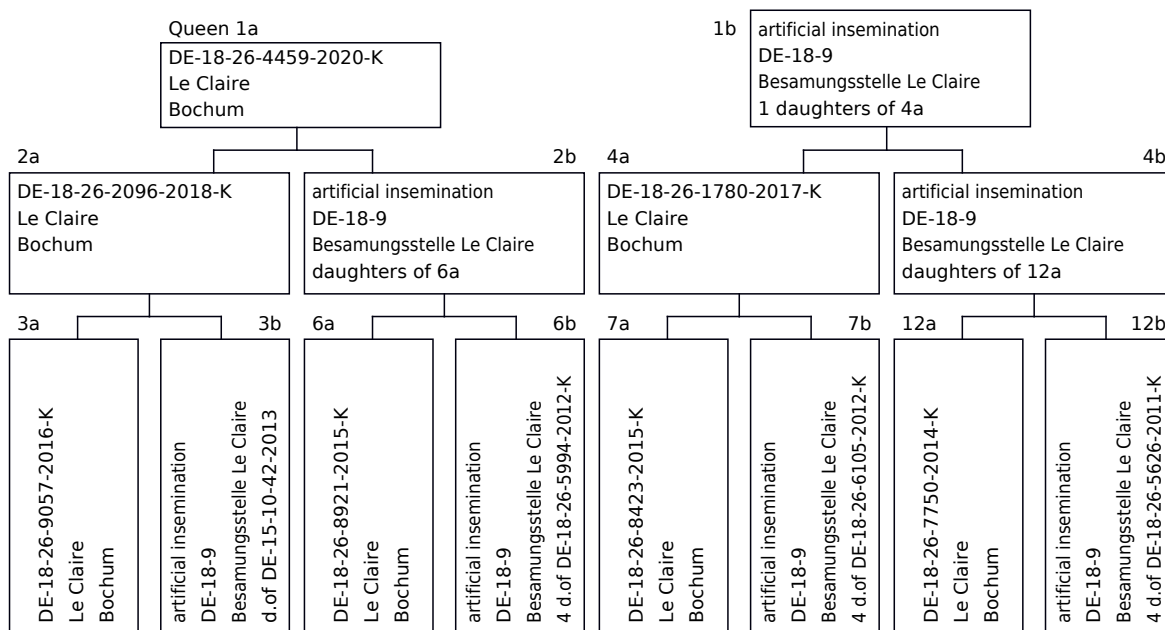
Queen 1a
DE-18-26-4459-2020-K
Le Claire
Bochum

1b
artificial insemination
DE-18-9
Besamungsstelle Le Claire
1 daughters of 4a

2a
DE-18-26-2096-2018-K
Le Claire
Bochum

2b
artificial insemination
DE-18-9
Besamungsstelle Le Claire
daughters of 6a

4a
DE-18-26-1780-2017-K
Le Claire
Bochum

4b
artificial insemination
DE-18-9
Besamungsstelle Le Claire
daughters of 12a

3a
DE-18-26-9057-2016-K
Le Claire
Bochum

3b
artificial insemination
DE-18-9
Besamungsstelle Le Claire
d.of DE-15-10-42-2013

6a
DE-18-26-8921-2015-K
Le Claire
Bochum

6b
artificial insemination
DE-18-9
Besamungsstelle Le Claire
4 d.of DE-18-26-5994-2012-K

7a
DE-18-26-8423-2015-K
Le Claire
Bochum

7b
artificial insemination
DE-18-9
Besamungsstelle Le Claire
4 d.of DE-18-26-6105-2012-K

12a
DE-18-26-7750-2014-K
Le Claire
Bochum

12b
artificial insemination
DE-18-9
Besamungsstelle Le Claire
4 d.of DE-18-26-5626-2011-K